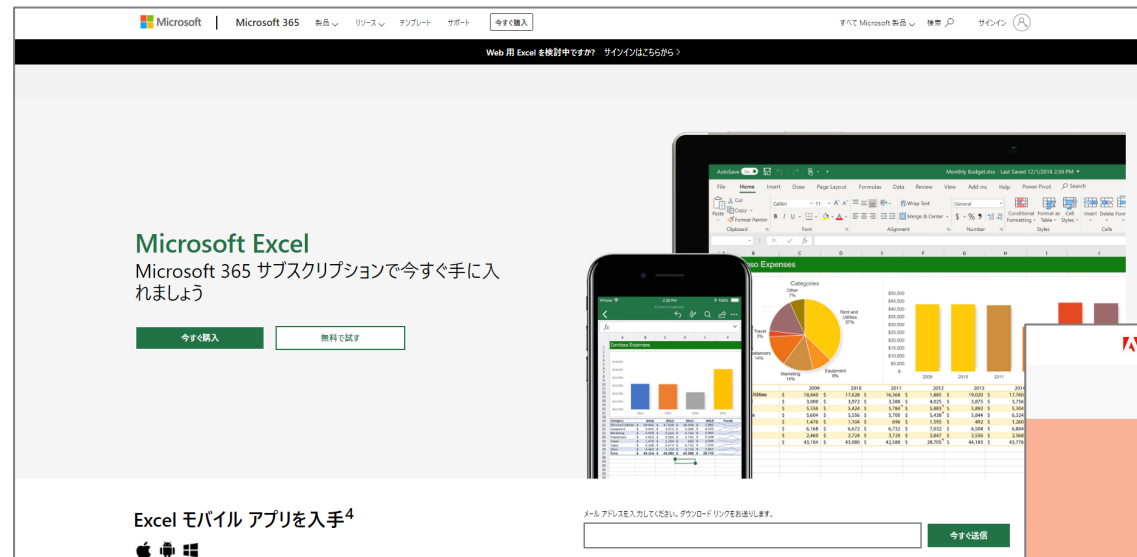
Microsoft | Microsoft 365 製品 リソース テンプレート サポート 今すぐ購入

すべて Microsoft 製品 検索 サインイン

Web 用 Excel を検討中ですか? サインインはこちらから >

Microsoft Excel

Microsoft 365 サブスクリプションで今すぐ手に入れましょう

今すぐ購入

無料で試す

Excel モバイル アプリを入手⁴

メール アドレスを入力してください。ダウンロード リンクをお送りします。

今すぐ送信